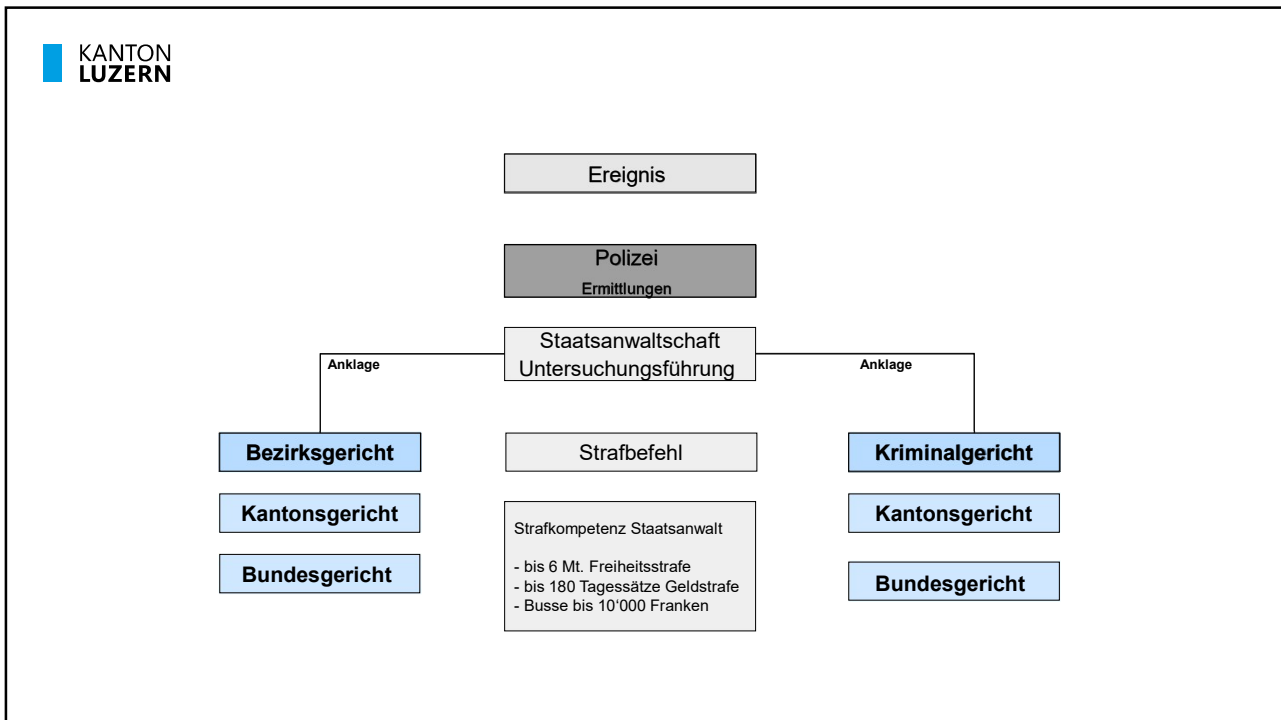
KANTON
LUZERN

Ereignis

Polizei
Ermittlungen

Staatsanwaltschaft
Untersuchungsführung

Anklage

Anklage

Bezirksgericht

Kantonsgericht

Bundesgericht

Strafbefehl

Strafkompetenz Staatsanwalt

- bis 6 Mt. Freiheitsstrafe
- bis 180 Tagessätze Geldstrafe
- Busse bis 10'000 Franken

Kriminalgericht

Kantonsgericht

Bundesgericht